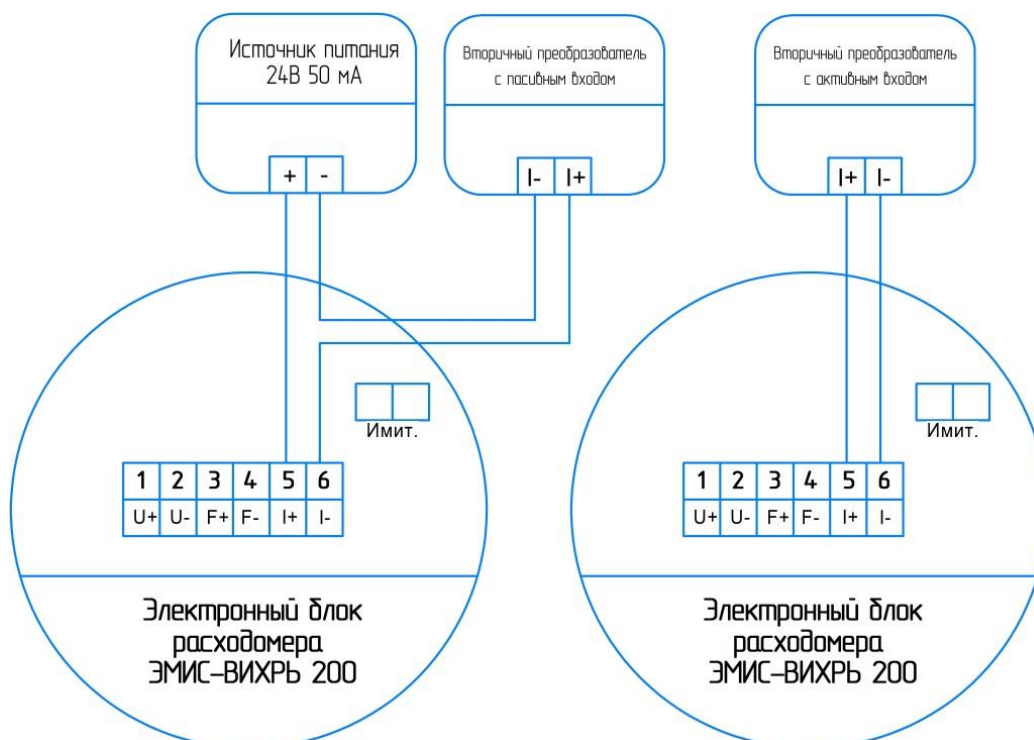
Источник питания
24В 50 мА

+ -

Вторичный преобразователь
с пасивным входом

I- I+

Вторичный преобразователь
с активным входом

I+ I-

Имит.

| 1 | 2 | 3 | 4 | 5 | 6 |
|---|---|---|---|---|---|
| U+ | U- | F+ | F- | I+ | I- |

Электронный блок
расходомера
ЭМИС–ВИХРЬ 200

Имит.

| 1 | 2 | 3 | 4 | 5 | 6 |
|---|---|---|---|---|---|
| U+ | U- | F+ | F- | I+ | I- |

Электронный блок
расходомера
ЭМИС–ВИХРЬ 200